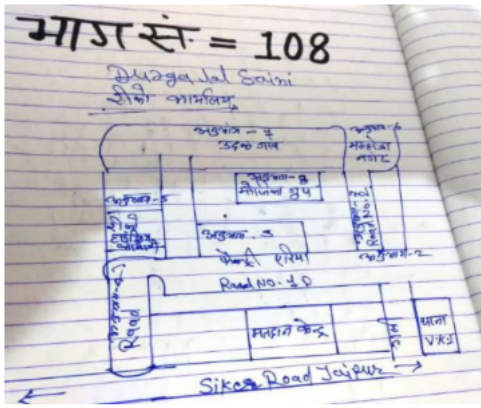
भाग सं = 108

Mangalal Saini
रीको कार्यालय

अनुभाग - 7
उद्योग नगर

अनुभाग - 6
मनोहरा नगर

अनुभाग - 8
मीनाक्षा ग्रुप

अनुभाग - 5
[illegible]

अनुभाग - 3
फैक्ट्री एरिया

Road No. 1

अनुभाग - 2

Road No. 1 D

Road

मतदान केन्द्र

थाना VKI

Sikar Road Jaipur